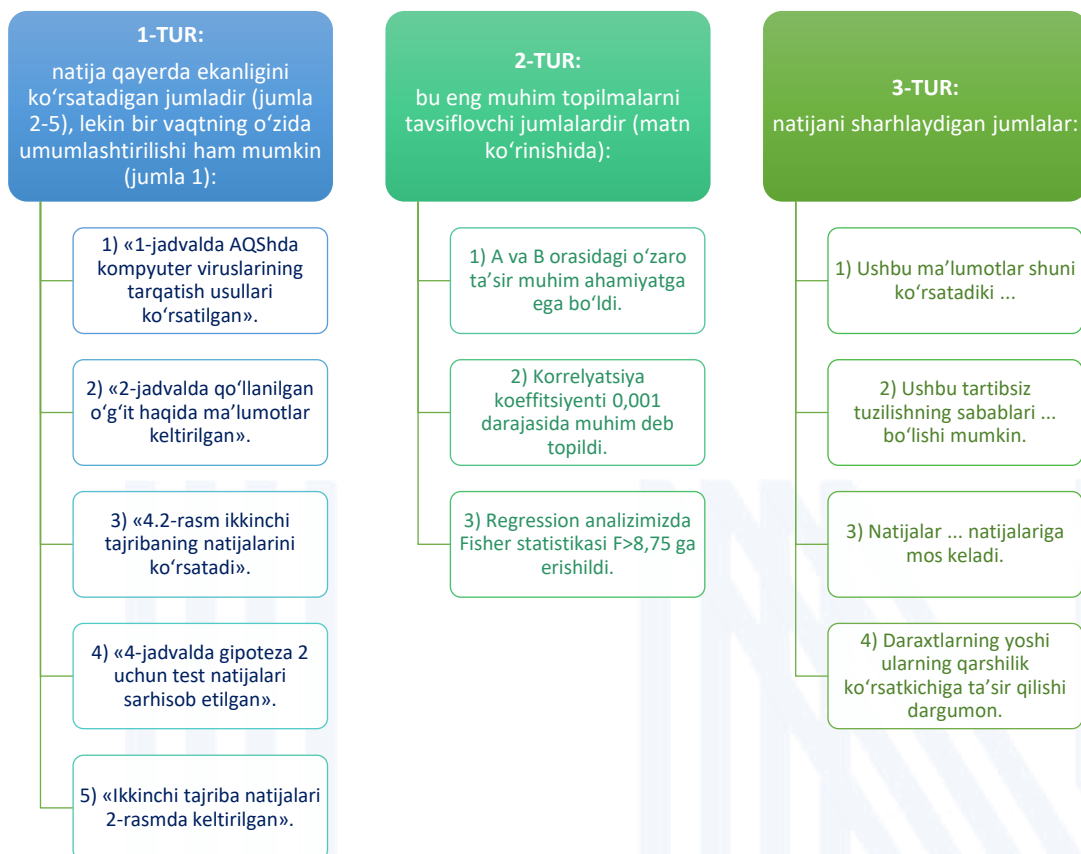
1-TUR:
natija qayerda ekanligini koʻrsatadigan jumladir (jumla 2-5), lekin bir vaqtning oʻzida umumlashtirilishi ham mumkin (jumla 1):

1) «1-jadvalda AQShda kompyuter viruslarining tarqatish usullari koʻrsatilgan».

2) «2-jadvalda qoʻllanilgan oʻgʻit haqida maʼlumotlar keltirilgan».

3) «4.2-rasm ikkinchi tajribaning natijalarini koʻrsatadi».

4) «4-jadvalda gipoteza 2 uchun test natijalari sarhisob etilgan».

5) «Ikkinchi tajriba natijalari 2-rasmda keltirilgan».

2-TUR:
bu eng muhim topilmalarni tavsiflovchi jumlalardir (matn koʻrinishida):

1) A va B orasidagi oʻzaro taʼsir muhim ahamiyatga ega boʻldi.

2) Korrelyatsiya koeffitsiyenti 0,001 darajasida muhim deb topildi.

3) Regression analizimizda Fisher statistikasi F>8,75 ga erishildi.

3-TUR:
natijani sharhlaydigan jumlalar:

1) Ushbu maʼlumotlar shuni koʻrsatadiki ...

2) Ushbu tartibsiz tuzilishning sabablari ... boʻlishi mumkin.

3) Natijalar ... natijalariga mos keladi.

4) Daraxtlarning yoshi ularning qarshilik koʻrsatkichiga taʼsir qilishi dargumon.